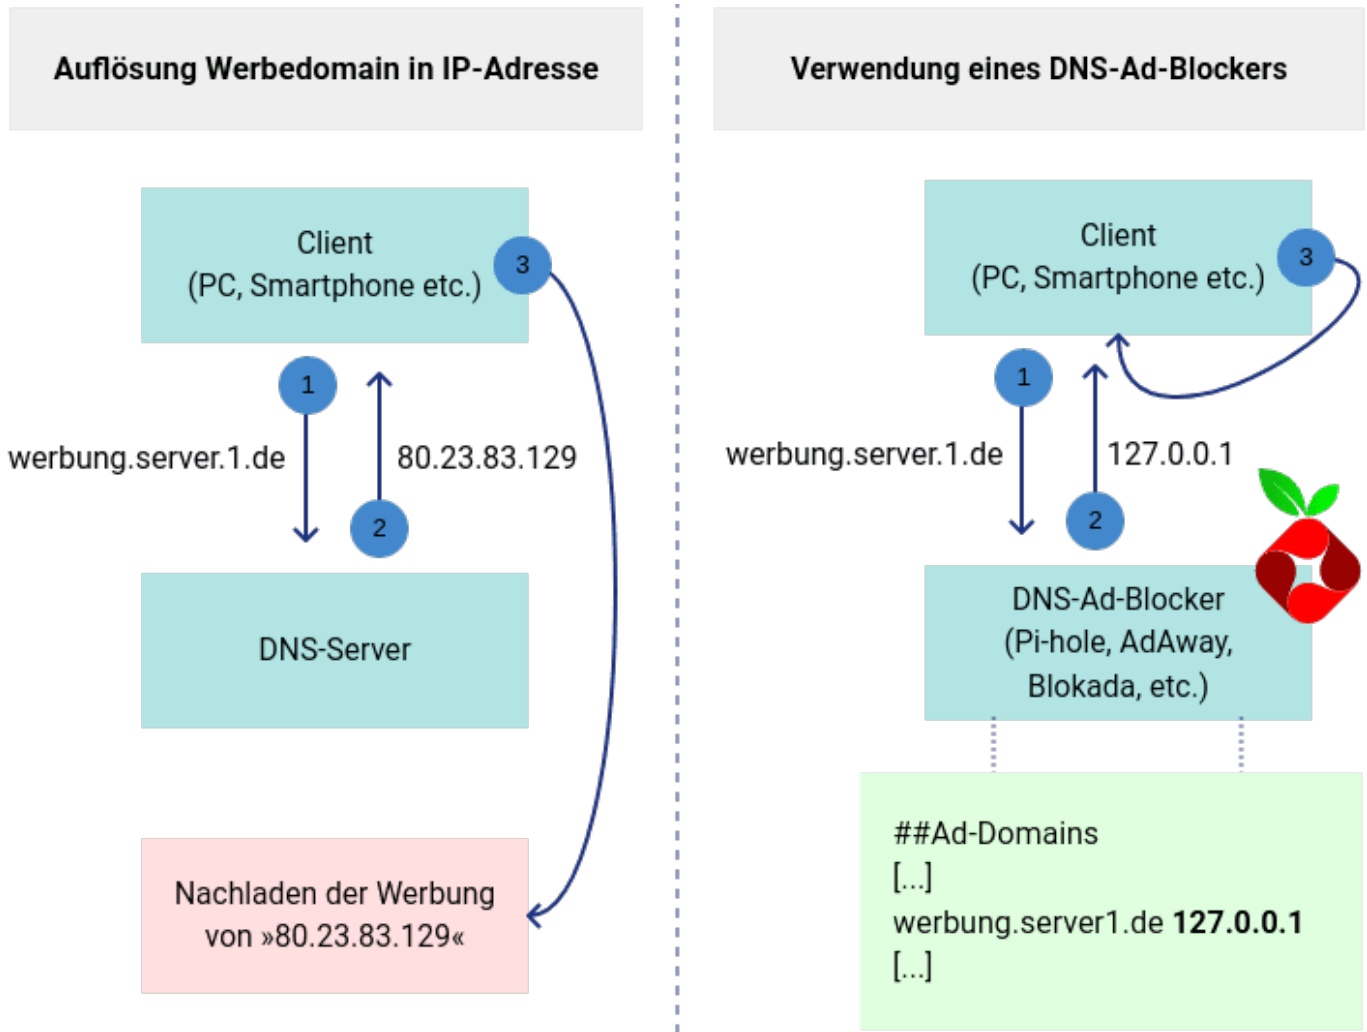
Auflösung Werbedomain in IP-Adresse

Client
(PC, Smartphone etc.)

3

1

2

werbung.server.1.de

80.23.83.129

DNS-Server

Nachladen der Werbung von »80.23.83.129«

Verwendung eines DNS-Ad-Blockers

Client
(PC, Smartphone etc.)

3

1

2

werbung.server.1.de

127.0.0.1

DNS-Ad-Blocker
(Pi-hole, AdAway, Blokada, etc.)

##Ad-Domains
[...]
werbung.server1.de **127.0.0.1**
[...]